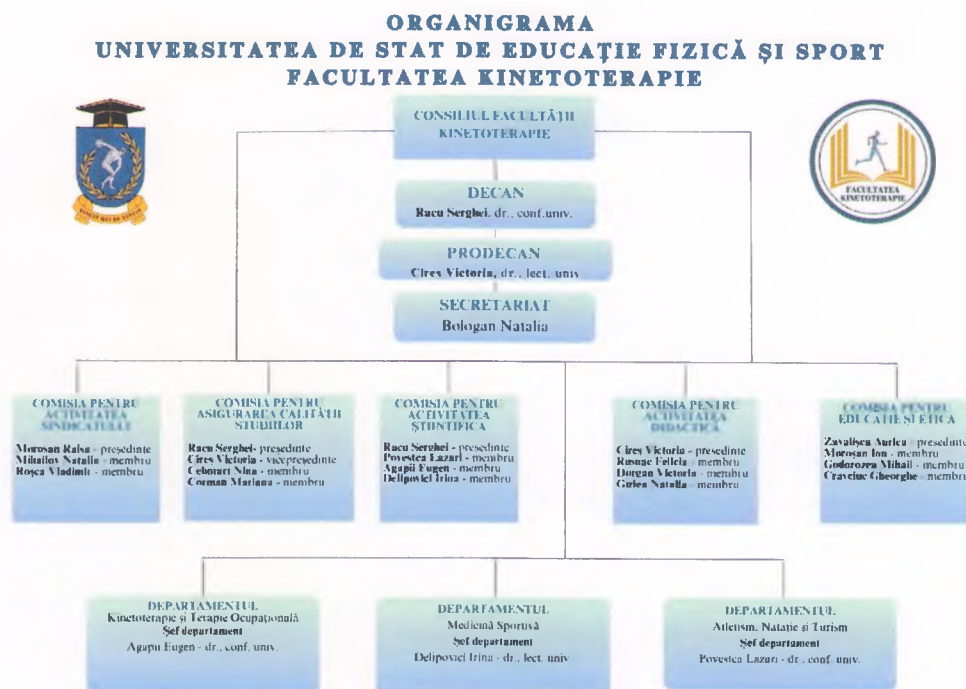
ORGANIGRAMA
UNIVERSITATEA DE STAT DE EDUCAŢIE FIZICĂ ŞI SPORT
FACULTATEA KINETOTERAPIE

FACULTATEA KINETOTERAPIE

CONSILIUL FACULTĂŢII KINETOTERAPIE

DECAN
Racu Serghei, dr., conf.univ.

PRODECAN
Cireş Victoria, dr., lect. univ.

SECRETARIAT
Bologan Natalia

COMISIA PENTRU ACTIVITATEA SINDICATULUI
Morosan Raisa - preşedinte
Mihailov Natalia - membru
Roşca Vladimir - membru

COMISIA PENTRU ASIGURAREA CALITĂŢII STUDIILOR
Racu Serghei- preşedinte
Cireş Victoria - vicepreşedinte
Ceboturi Nina - membru
Corman Mariana - membru

COMISIA PENTRU ACTIVITATEA ŞTIINŢIFICĂ
Racu Serghei - preşedinte
Povestea Lazari - membru
Agapii Eugen - membru
Delipovici Irina - membru

COMISIA PENTRU ACTIVITATEA DIDACTICĂ
Cireş Victoria - preşedinte
Rusnac Felicia - membru
Dorgan Victoria - membru
Gulea Natalia - membru

COMISIA PENTRU EDUCAŢIE ŞI ETICĂ
Zavalişca Aurica - preşedinte
Moroşan Ion - membru
Godorozea Mihail - membru
Craveţuc Gheorghe - membru

DEPARTAMENTUL
Kinetoterapie şi Terapie Ocupaţională
Şef departament
Agapii Eugen - dr., conf. univ.

DEPARTAMENTUL
Medicină Sportivă
Şef departament
Delipovici Irina - dr., lect. univ.

DEPARTAMENTUL
Atletism, Natatie şi Turism
Şef departament
Povestca Lazari - dr., conf. univ.